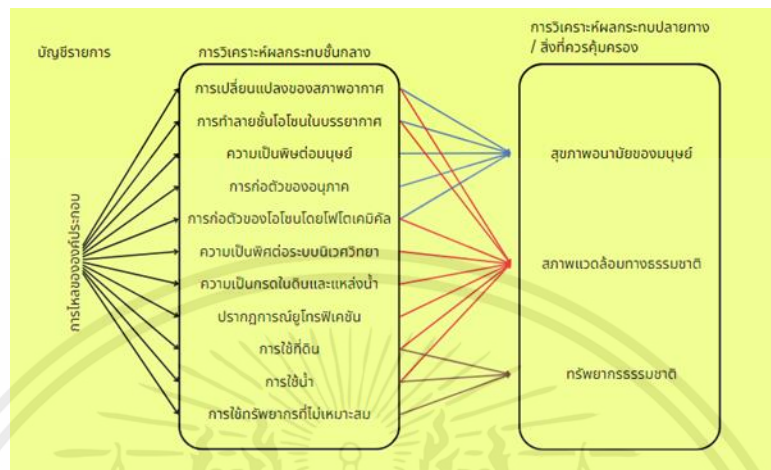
บัญชีรายการ

การวิเคราะห์ผลกระทบชั้นกลาง

การวิเคราะห์ผลกระทบปลายทาง / สิ่งที่ควรคุ้มครอง

การไหลของสิ่งประกอบ

การเปลี่ยนแปลงของสภาพอากาศ
การทำลายชั้นโอโซนในบรรยากาศ
ความเป็นพิษต่อมนุษย์
การก่อตัวของอนุภาค
การก่อตัวของโอโซนโดยโฟโตเคมิคัล
ความเป็นพิษต่อระบบนิเวศวิทยา
ความเป็นกรดในดินและแหล่งน้ำ
ปรากฏการณ์ยูโทรฟิเคชัน
การใช้ที่ดิน
การใช้น้ำ
การใช้ทรัพยากรที่ไม่เหมาะสม

สุขภาพอนามัยของมนุษย์
สภาพแวดล้อมทางธรรมชาติ
ทรัพยากรธรรมชาติ